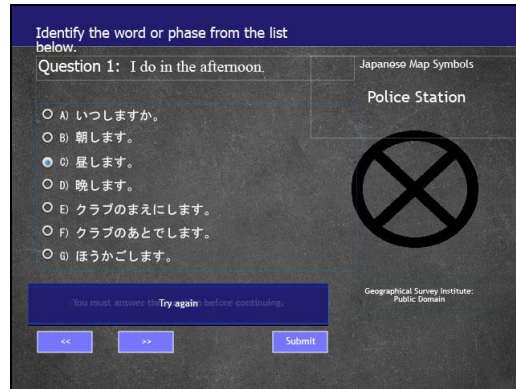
Identify the word or phase from the list below.

Question 1: I do in the afternoon.

A) いつしますか。
B) 朝します。
C) 昼します。
D) 晩します。
E) クラブのまえにします。
F) クラブのあとでします。
G) ほうかごします。

You must answer the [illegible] before continuing.
Try again

<<
>>
Submit

Japanese Map Symbols

Police Station

Geographical Survey Institute: Public Domain